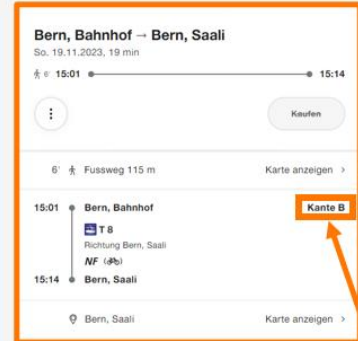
Bern, Bahnhof → Bern, Saali
So. 19.11.2023, 19 min

6' 15:01 15:14

⋮

Kaufen

6' Fussweg 115 m Karte anzeigen >

15:01 Bern, Bahnhof Kante B

T 8
Richtung Bern, Saali
NF (🚲)

15:14 Bern, Saali

Bern, Saali Karte anzeigen >